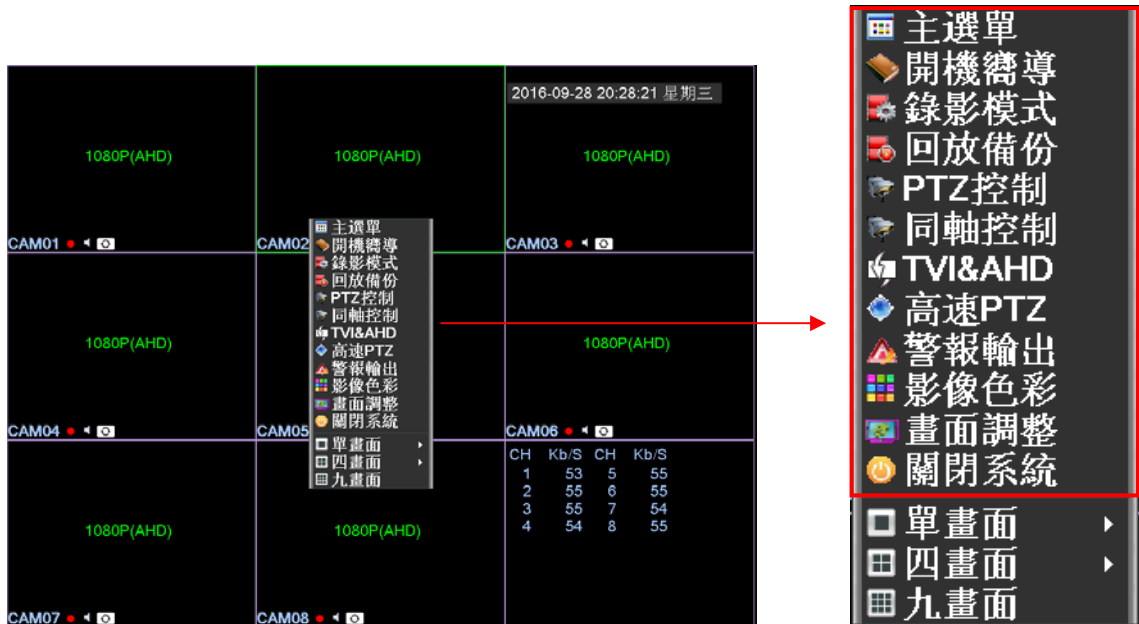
2016-09-28 20:28:21 星期三

1080P(AHD)

1080P(AHD)

1080P(AHD)

CAM01

CAM02

CAM03

1080P(AHD)

1080P(AHD)

CAM04

CAM05

CAM06

| CH | Kb/S | CH | Kb/S |
|---|---|---|---|
| 1 | 53 | 5 | 55 |
| 2 | 55 | 6 | 55 |
| 3 | 55 | 7 | 54 |
| 4 | 54 | 8 | 55 |

1080P(AHD)

1080P(AHD)

CAM07

CAM08

主選單
開機嚮導
錄影模式
回放備份
PTZ控制
同軸控制
TVI&AHD
高速PTZ
警報輸出
影像色彩
畫面調整
關閉系統
單畫面
四畫面
九畫面

主選單
開機嚮導
錄影模式
回放備份
PTZ控制
同軸控制
TVI&AHD
高速PTZ
警報輸出
影像色彩
畫面調整
關閉系統
單畫面
四畫面
九畫面